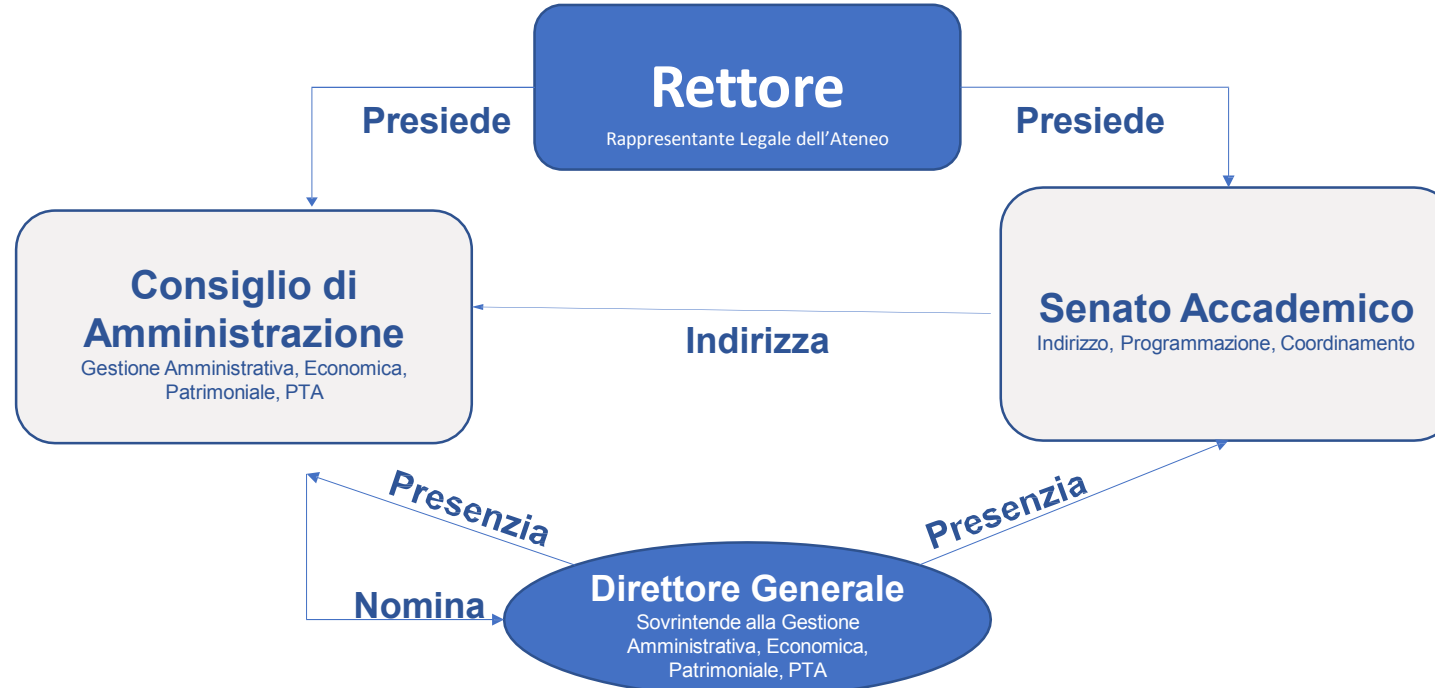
Rettore
Rappresentante Legale dell’Ateneo

Presiede

Presiede

Consiglio di Amministrazione
Gestione Amministrativa, Economica, Patrimoniale, PTA

Indirizza

Senato Accademico
Indirizzo, Programmazione, Coordinamento

Presenzia

Presenzia

Nomina

Direttore Generale
Sovrintende alla Gestione Amministrativa, Economica, Patrimoniale, PTA